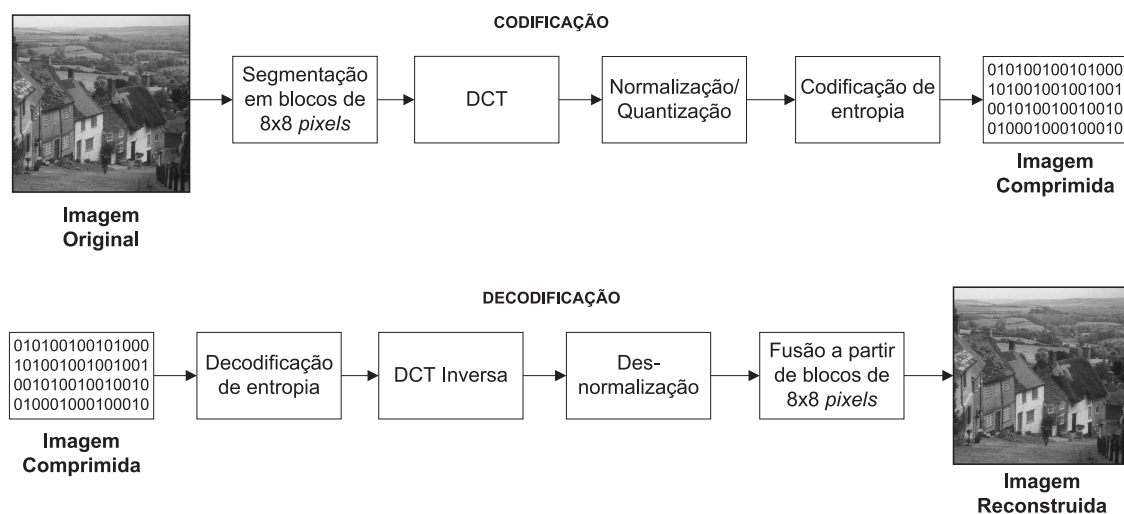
CODIFICAÇÃO

Imagem Original

Segmentação em blocos de 8x8 *pixels*

DCT

Normalização/ Quantização

Codificação de entropia

010100100101000
101001001001001
001010010010010
010001000100010

Imagem Comprimida

DECODIFICAÇÃO

010100100101000
101001001001001
001010010010010
010001000100010

Imagem Comprimida

Decodificação de entropia

DCT Inversa

Des-normalização

Fusão a partir de blocos de 8x8 *pixels*

Imagem Reconstruida